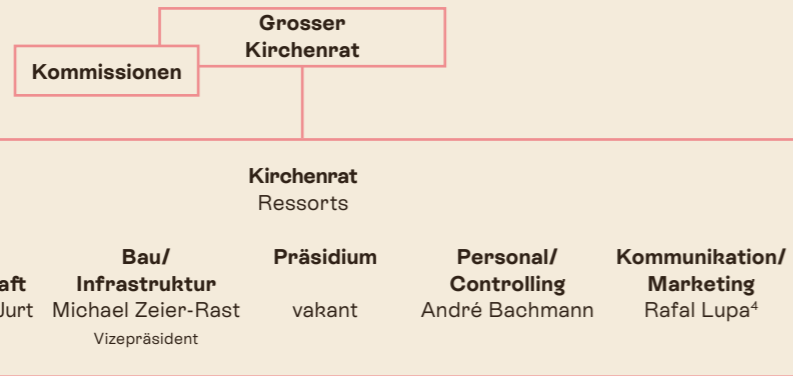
Grosser Kirchenrat

Kommissionen

Kirchenrat
Ressorts

aft
Jurt

Bau/
Infrastruktur
Michael Zeier-Rast
Vizepräsident

Präsidium
vakant

Personal/
Controlling
André Bachmann

Kommunikation/
Marketing
Rafal Lupa$^4$